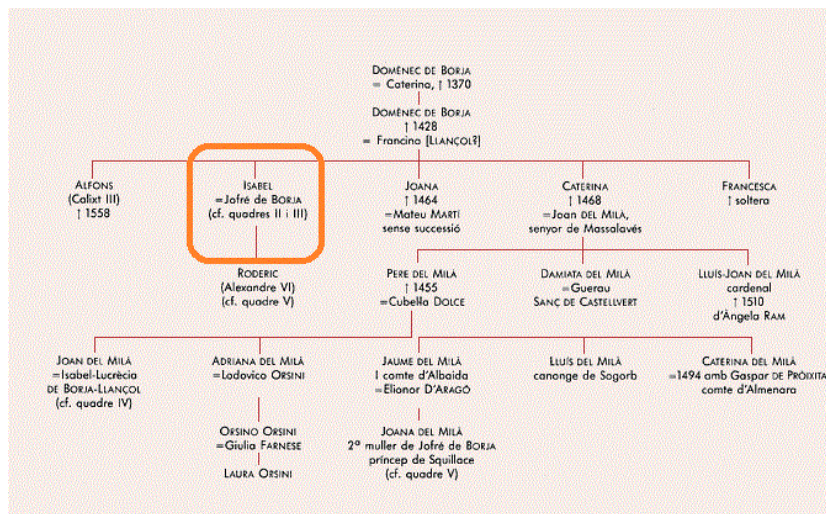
DOMÈNEC DE BORJA
= Caterina, † 1370

DOMÈNEC DE BORJA
† 1428
= Francina [LLANÇOL?]

ALFONS
(Calixt III)
† 1558

ISABEL
=Jofré de BORJA
(cf. quadres II i III)

RODERIC
(Alexandre VI)
(cf. quadre V)

JOANA
† 1464
=Mateu MARTÍ
sense successió

CATERINA
† 1468
=Joan DEL MILÀ,
senyor de Massalavés

FRANCESCA
† soltera

PERE DEL MILÀ
† 1455
=Cubella DOLCE

DAMIATA DEL MILÀ
=Guerau
SANÇ DE CASTELLVERT

LLUÍS-JOAN DEL MILÀ
cardenal
† 1510
d'Àngela RAM

JOAN DEL MILÀ
=Isabel-Lucrècia
DE BORJA-LLANÇOL
(cf. quadre IV)

ADRIANA DEL MILÀ
=Lodovico ORSINI

ORSINO ORSINI
=Giulia FARNESE

LAURA ORSINI

JAUME DEL MILÀ
I comte d'Albaida
=Elionor D'ARAGÓ

JOANA DEL MILÀ
2ª muller de Jofré de BORJA
príncep de Squillace
(cf. quadre V)

LLUÍS DEL MILÀ
canonge de Sogorb

CATERINA DEL MILÀ
=1494 amb Gaspar DE PRÒIXITA
comte d'Almenara